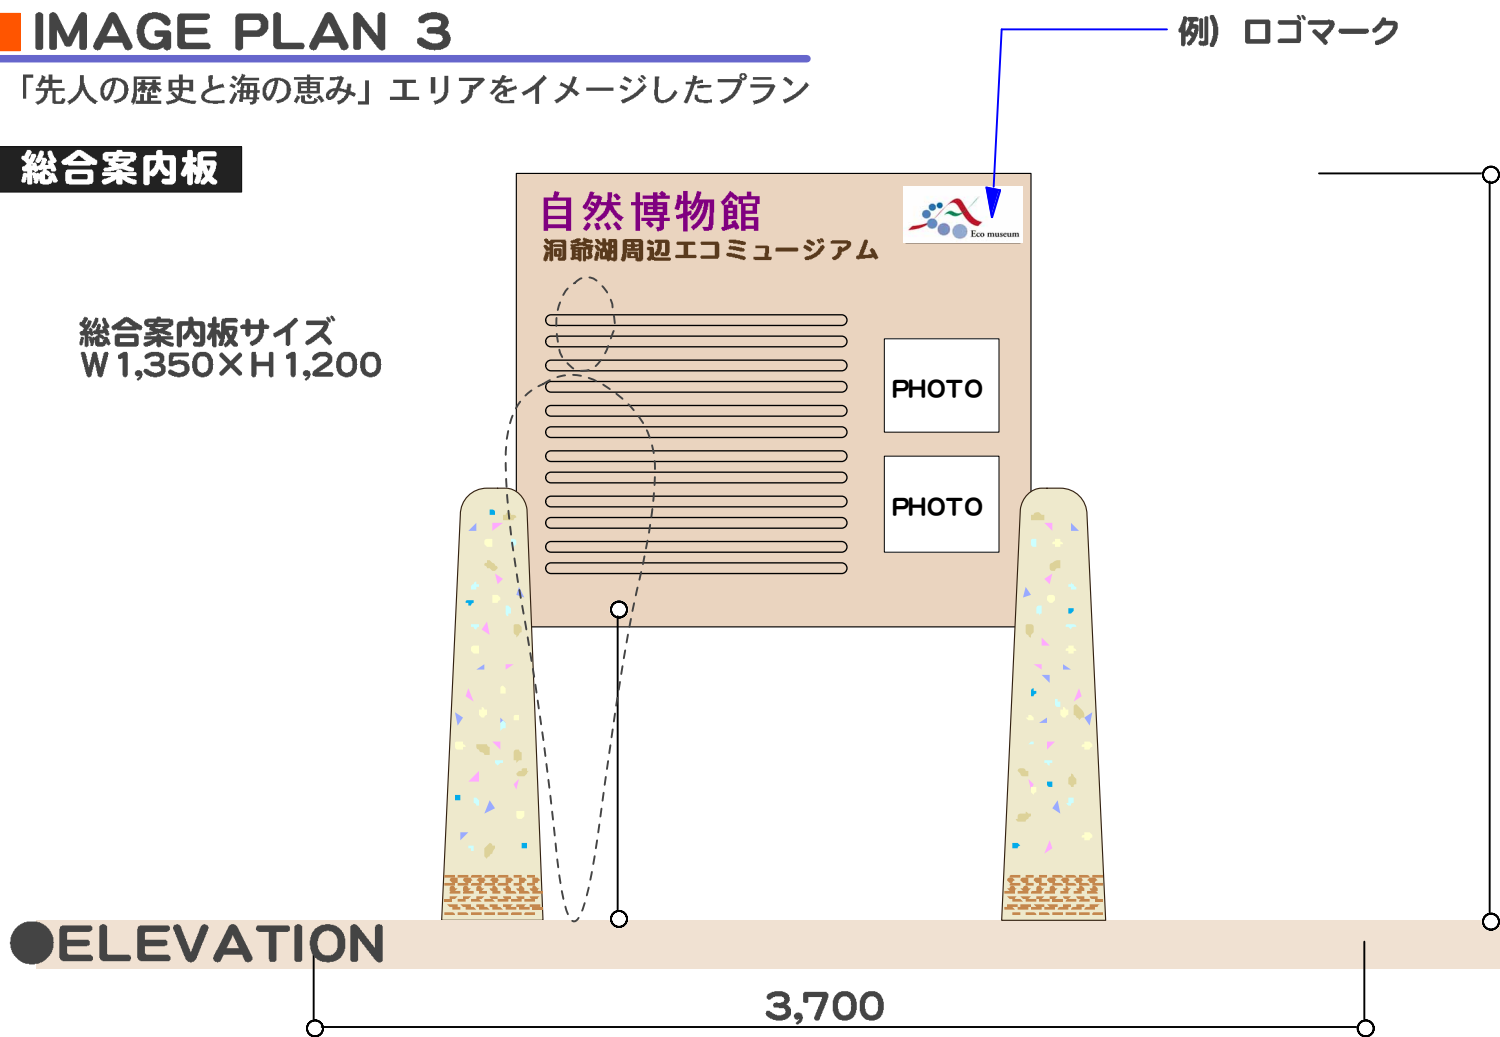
IMAGE PLAN 3

「先人の歴史と海の恵み」エリアをイメージしたプラン

例）ロゴマーク

総合案内板

自然博物館
洞爺湖周辺エコミュージアム

Eco museum

総合案内板サイズ
W 1,350×H 1,200

PHOTO

PHOTO

●ELEVATION

3,700